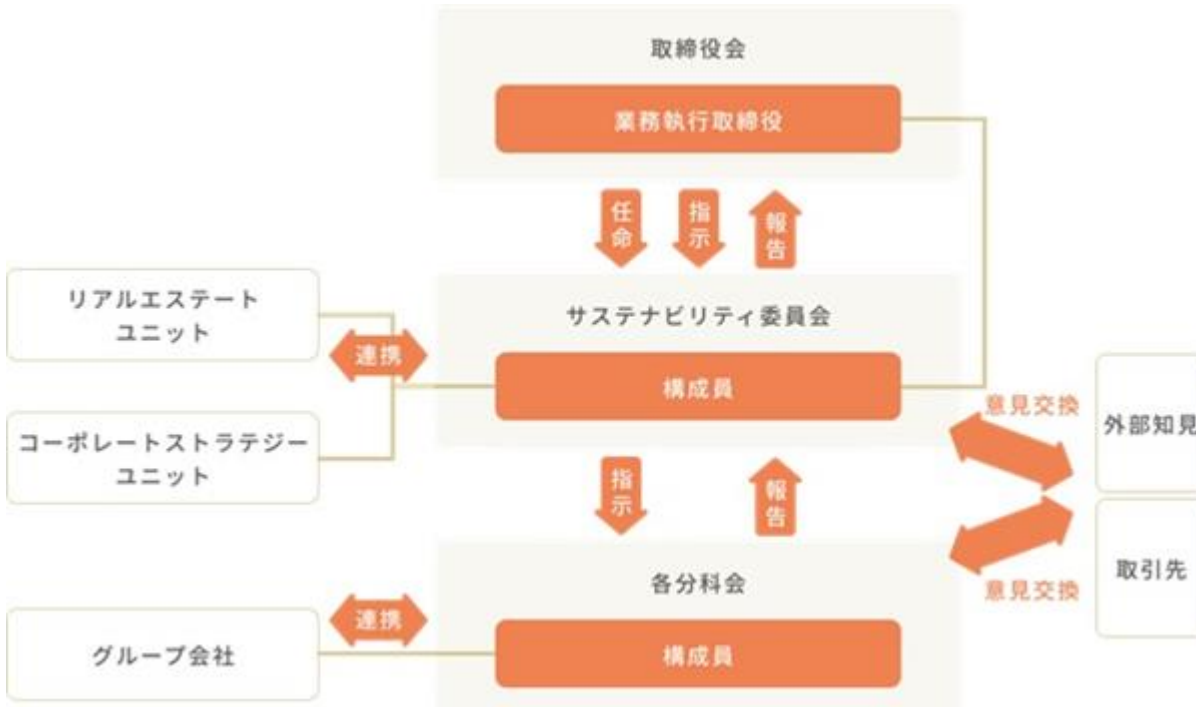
取締役会

業務執行取締役

任命

指示

報告

リアルエステートユニット

サステナビリティ委員会

連携

構成員

コーポレートストラテジーユニット

意見交換

外部知見

指示

報告

取引先

各分科会

意見交換

連携

グループ会社

構成員